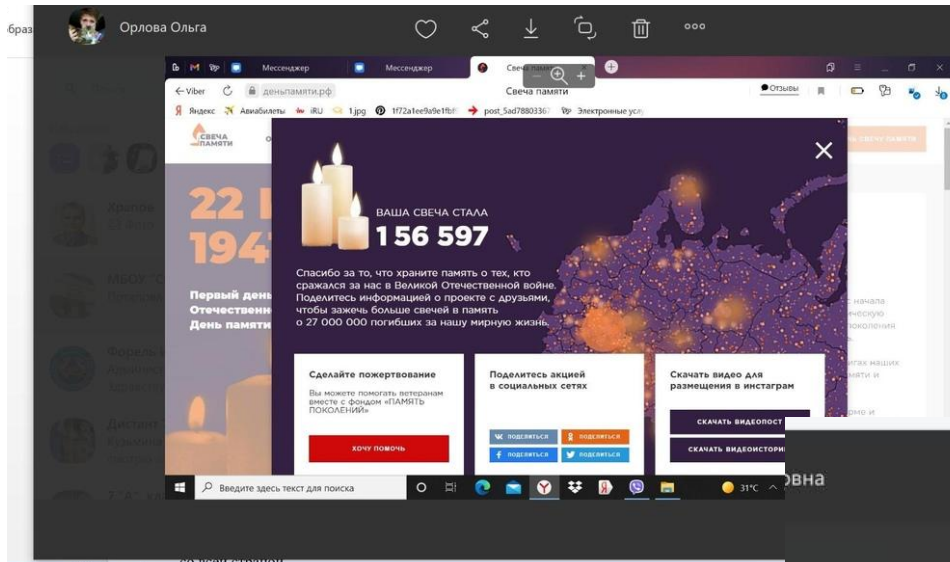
браз Орлова Ольга

Мессенджер Мессенджер Свеча памяти

Viber деньпамяти.рф Свеча памяти Отзывы

Яндекс Авиабилеты iRU 1.jpg 1f72a1ee9a9e1fbf post_5ad78803367 Электронные усл

СВЕЧА ПАМЯТИ

22
1941

Первый день
Отечествен
День памяти

ВАША СВЕЧА СТАЛА
156 597

Спасибо за то, что храните память о тех, кто сражался за нас в Великой Отечественной войне. Поделитесь информацией о проекте с друзьями, чтобы зажечь больше свечей в память о 27 000 000 погибших за нашу мирную жизнь.

Сделайте пожертвование
Вы можете помогать ветеранам вместе с фондом «ПАМЯТЬ ПОКОЛЕНИЙ»
ХОЧУ ПОМОЧЬ

Поделитесь акцией в социальных сетях
поделиться поделиться
поделиться поделиться

Скачать видео для размещения в инстаграм
СКАЧАТЬ ВИДЕОПОСТ
СКАЧАТЬ ВИДЕОИСТОРИ

Введите здесь текст для поиска 31°C

овна